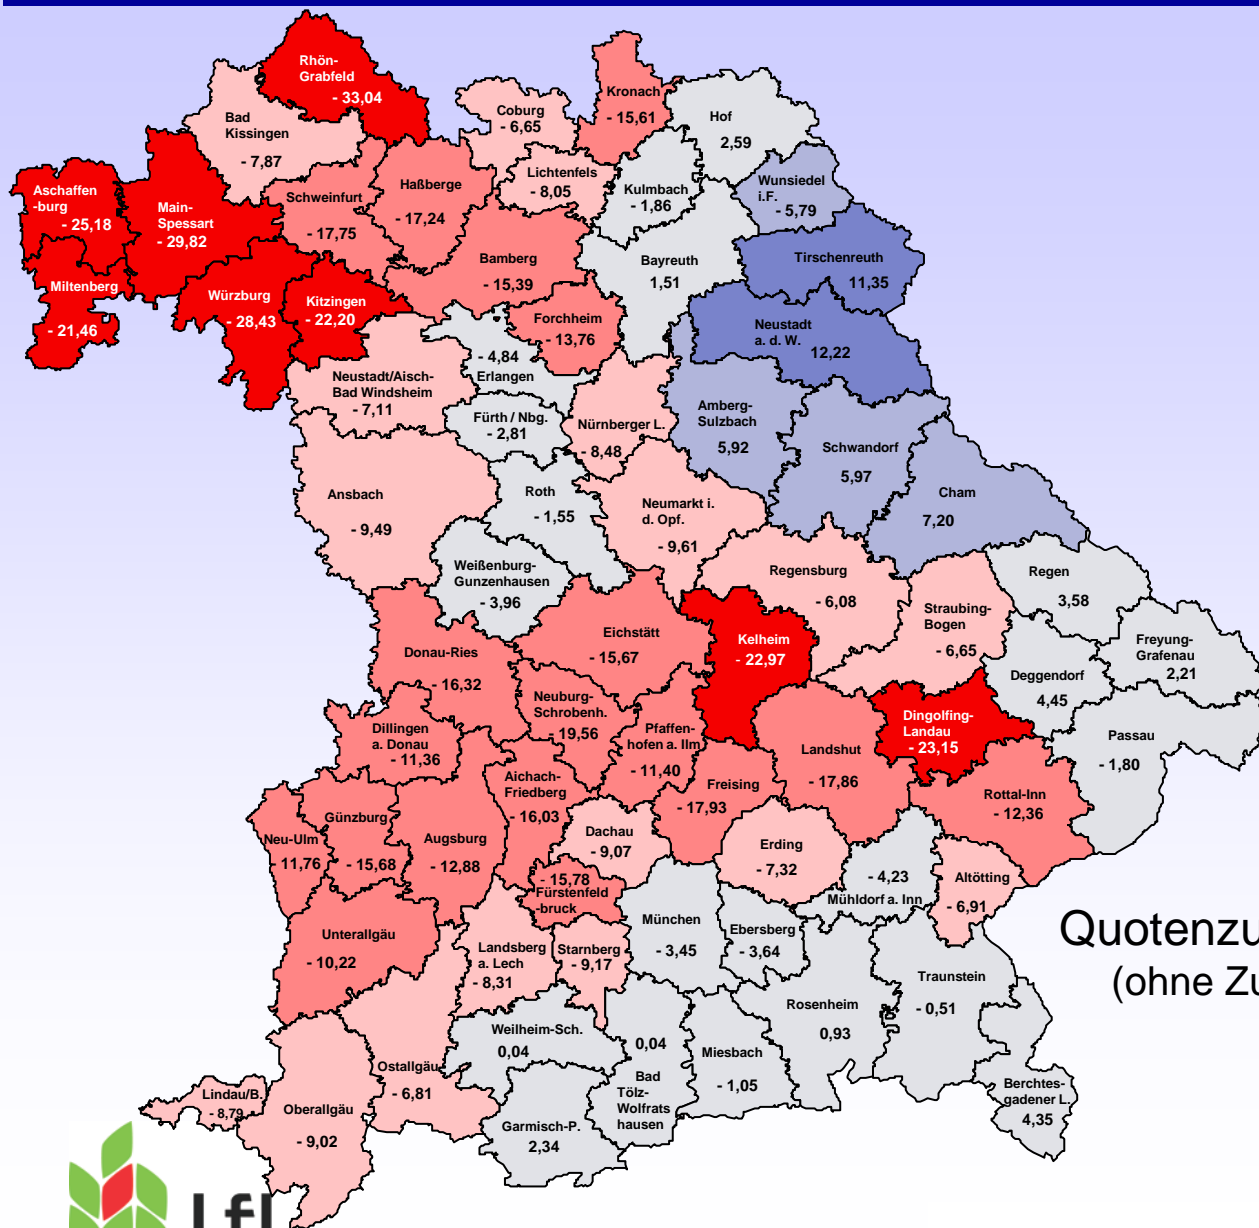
Rhön-Grabfeld
- 33,04

Bad Kissingen
- 7,87

Coburg
- 6,65

Kronach
- 15,61

Hof
2,59

Aschaffen-burg
- 25,18

Main-Spessart
- 29,82

Schweinfurt
- 17,75

Haßberge
- 17,24

Lichtenfels
- 8,05

Kulmbach
- 1,86

Wunsiedel i.F.
- 5,79

Miltenberg
- 21,46

Würzburg
- 28,43

Kitzingen
- 22,20

Bamberg
- 15,39

Bayreuth
1,51

Tirschenreuth
11,35

Forchheim
- 13,76

Neustadt a. d. W.
12,22

- 4,84
Erlangen

Neustadt/Aisch-Bad Windsheim
- 7,11

Fürth / Nbg.
- 2,81

Nürnberger L.
- 8,48

Amberg-Sulzbach
5,92

Schwandorf
5,97

Ansbach
- 9,49

Roth
- 1,55

Neumarkt i. d. Opf.
- 9,61

Cham
7,20

Weißenburg-Gunzenhausen
- 3,96

Regensburg
- 6,08

Regen
3,58

Eichstätt
- 15,67

Kelheim
- 22,97

Straubing-Bogen
- 6,65

Freyung-Grafenau
2,21

Donau-Ries
- 16,32

Deggendorf
4,45

Neuburg-Schrobenh.
- 19,56

Pfaffen-hofen a. Ilm
- 11,40

Dingolfing-Landau
- 23,15

Dillingen a. Donau
- 11,36

Landshut
- 17,86

Passau
- 1,80

Aichach-Friedberg
- 16,03

Freising
- 17,93

Rottal-Inn
- 12,36

Günzburg
- 15,68

Augsburg
- 12,88

Dachau
- 9,07

Neu-Ulm
11,76

Erding
- 7,32

- 4,23
Mühldorf a. Inn

Altötting
- 6,91

- 15,78
Fürstenfeld-bruck

München
- 3,45

Ebersberg
- 3,64

Unterallgäu
- 10,22

Landsberg a. Lech
- 8,31

Starnberg
- 9,17

Traunstein
- 0,51

Rosenheim
0,93

Weilheim-Sch.
0,04

0,04

Miesbach
- 1,05

Ostallgäu
- 6,81

Bad Tölz-Wolfrats hausen

Lindau/B.
- 8,79

Oberallgäu
- 9,02

Garmisch-P.
2,34

Berchtes-gadener L.
4,35

Quotenzu
(ohne Zu

LfL